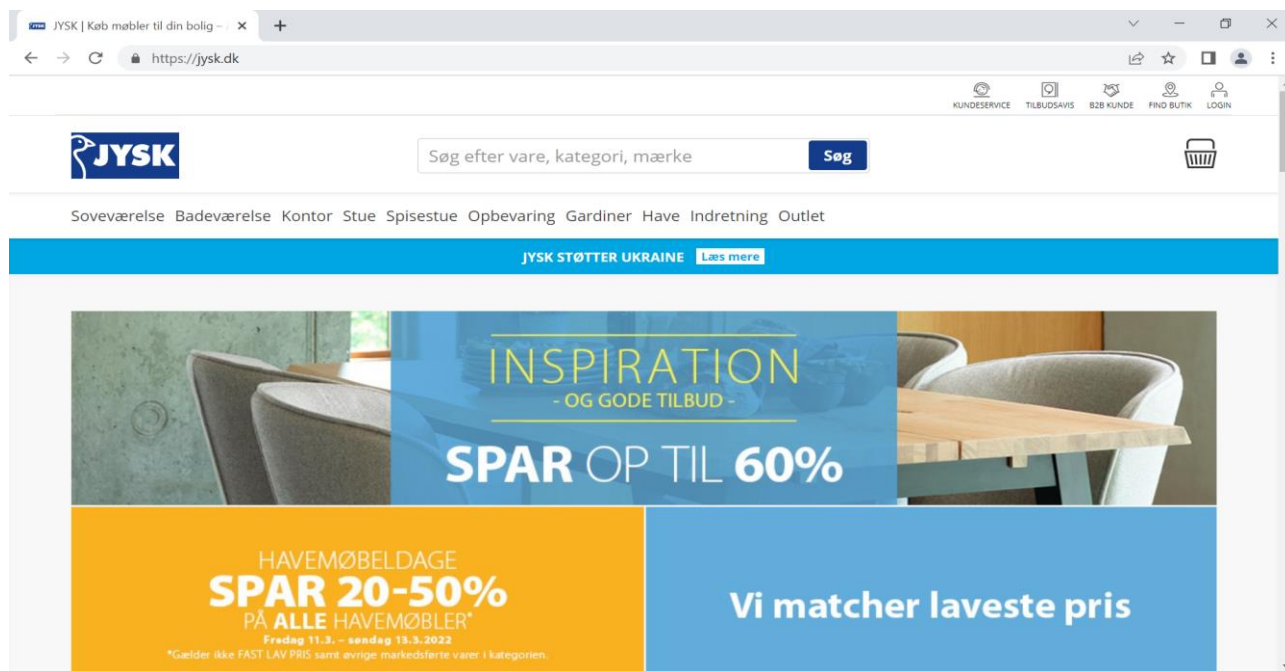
JYSK | Køb møbler til din bolig – ×

https://jysk.dk

KUNDESERVICE TILBUDSAVIS B2B KUNDE FIND BUTIK LOGIN

JYSK

Søg efter vare, kategori, mærke Søg

Soveværelse Badeværelse Kontor Stue Spisestue Opbevaring Gardiner Have Indretning Outlet

JYSK STØTTER UKRAINE Læs mere

INSPIRATION
- OG GODE TILBUD -
SPAR OP TIL 60%

HAVEMØBELDAGE
SPAR 20-50%
PÅ ALLE HAVEMØBLER*
Fredag 11.3. – søndag 13.3.2022
*Gælder ikke FAST LAV PRIS samt øvrige markedsførte varer i kategorien.

Vi matcher laveste pris